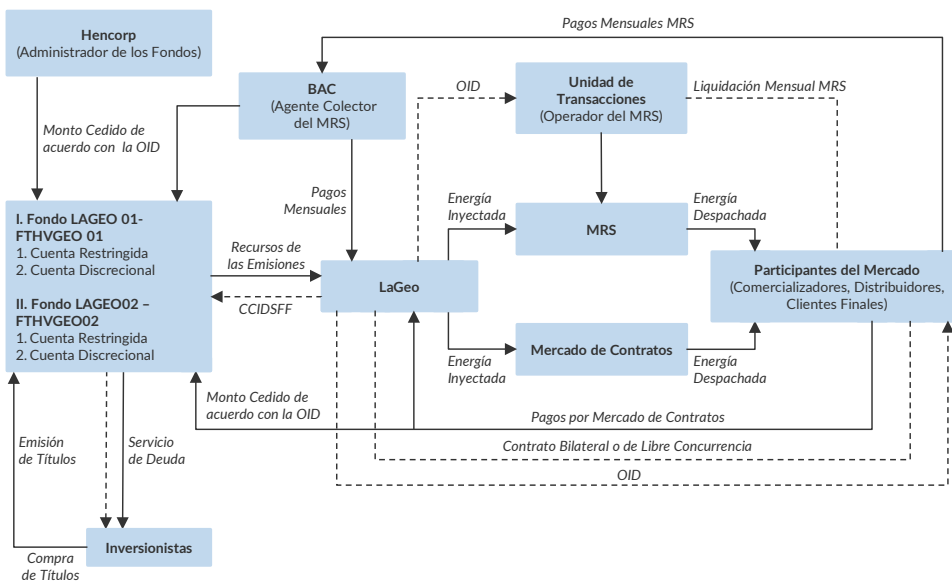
Hencorp
(Administrador de los Fondos)

Pagos Mensuales MRS

BAC
(Agente Colector del MRS)

OID

Unidad de Transacciones
(Operador del MRS)

Liquidación Mensual MRS

Monto Cedido de acuerdo con la OID

Pagos Mensuales

Energía Inyectada

MRS

Energía Despachada

I. Fondo LAGEO 01-FTHVGEO 01
1. Cuenta Restringida
2. Cuenta Discrecional

II. Fondo LAGEO02 – FTHVGEO02
1. Cuenta Restringida
2. Cuenta Discrecional

Recursos de las Emisiones

CCIDSFF

LaGeo

Participantes del Mercado
(Comercializadores, Distribuidores, Clientes Finales)

Energía Inyectada

Mercado de Contratos

Energía Despachada

Monto Cedido de acuerdo con la OID

Pagos por Mercado de Contratos

Contrato Bilateral o de Libre Concurrencia

OID

Emisión de Títulos

Servicio de Deuda

Inversionistas

Compra de Títulos